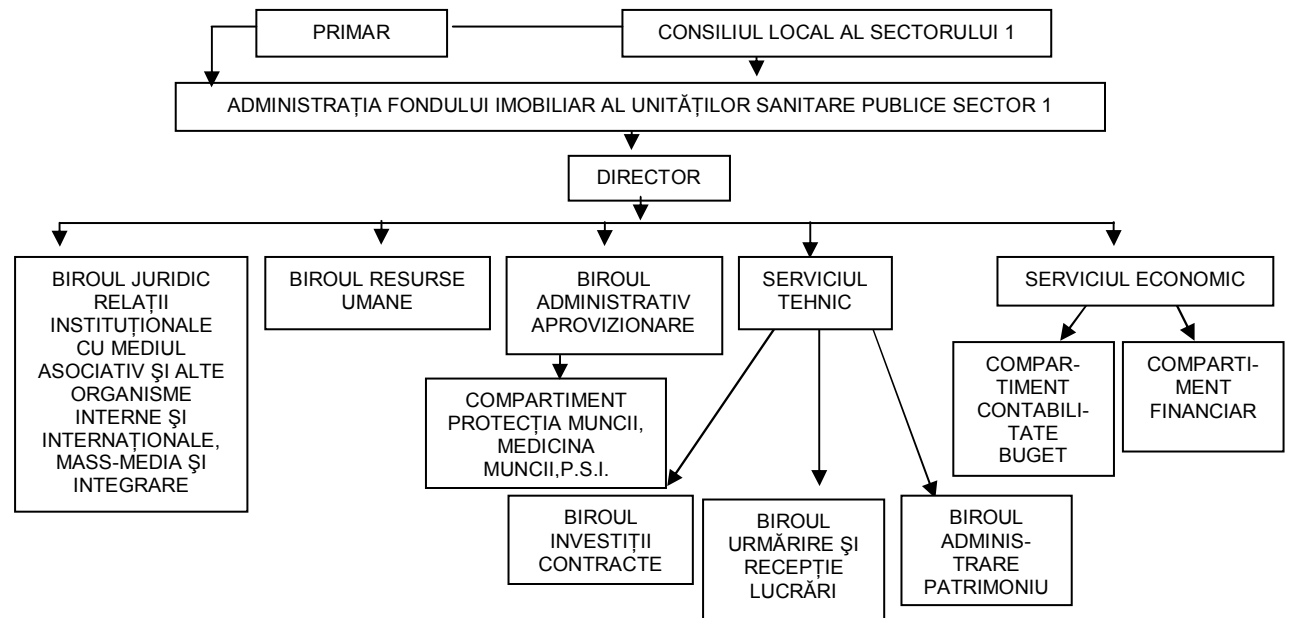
PRIMAR

CONSILIUL LOCAL AL SECTORULUI 1

ADMINISTRAȚIA FONDULUI IMOBILIAR AL UNITĂȚILOR SANITARE PUBLICE SECTOR 1

DIRECTOR

BIROUL JURIDIC RELAȚII INSTITUȚIONALE CU MEDIUL ASOCIATIV ŞI ALTE ORGANISME INTERNE ŞI INTERNAȚIONALE, MASS-MEDIA ŞI INTEGRARE

BIROUL RESURSE UMANE

BIROUL ADMINISTRATIV APROVIZIONARE

COMPARTIMENT PROTECȚIA MUNCII, MEDICINA MUNCII,P.S.I.

SERVICIUL TEHNIC

BIROUL INVESTIȚII CONTRACTE

BIROUL URMĂRIRE ŞI RECEPȚIE LUCRĂRI

BIROUL ADMINISTRARE PATRIMONIU

SERVICIUL ECONOMIC

COMPARTIMENT CONTABILITATE BUGET

COMPARTIMENT FINANCIAR